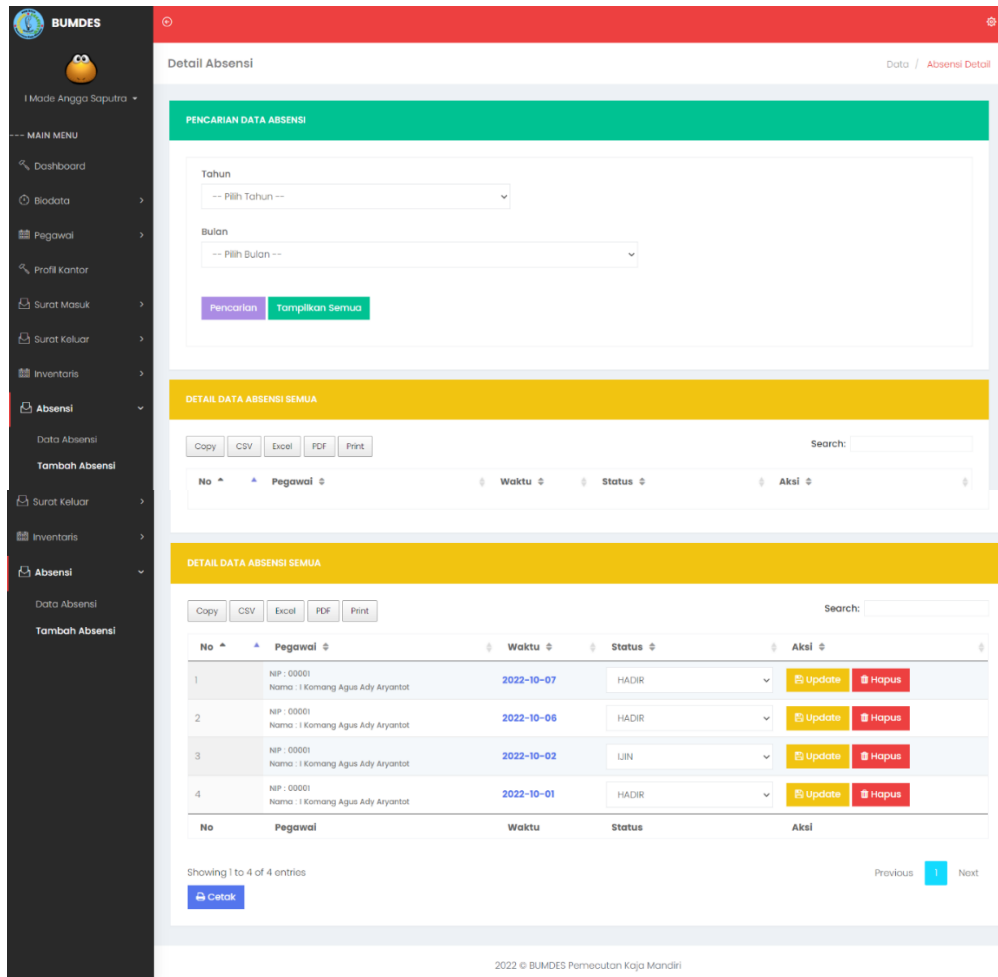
BUMDES

I Made Angga Saputra

--- MAIN MENU
Dashboard
Biodata
Pegawai
Profil Kantor
Surat Masuk
Surat Keluar
Inventaris
Absensi
Data Absensi
Tambah Absensi
Surat Keluar
Inventaris
Absensi
Data Absensi
Tambah Absensi

Detail Absensi

Data / Absensi Detail

PENCARIAN DATA ABSENSI

Tahun
-- Pilih Tahun --

Bulan
-- Pilih Bulan --

Pencarian Tampilkan Semua

DETAIL DATA ABSENSI SEMUA

Copy CSV Excel PDF Print

Search:

| No | Pegawai | Waktu | Status | Aksi |
|---|---|---|---|---|

DETAIL DATA ABSENSI SEMUA

Copy CSV Excel PDF Print

Search:

| No | Pegawai | Waktu | Status | Aksi |
|---|---|---|---|---|
| 1 | NIP : 00001 Nama : I Komang Agus Ady Aryantot | 2022-10-07 | HADIR | Update Hapus |
| 2 | NIP : 00001 Nama : I Komang Agus Ady Aryantot | 2022-10-06 | HADIR | Update Hapus |
| 3 | NIP : 00001 Nama : I Komang Agus Ady Aryantot | 2022-10-02 | IJIN | Update Hapus |
| 4 | NIP : 00001 Nama : I Komang Agus Ady Aryantot | 2022-10-01 | HADIR | Update Hapus |
| No | Pegawai | Waktu | Status | Aksi |

Showing 1 to 4 of 4 entries

Previous 1 Next

Cetak

2022 © BUMDES Pemecutan Kaja Mandiri